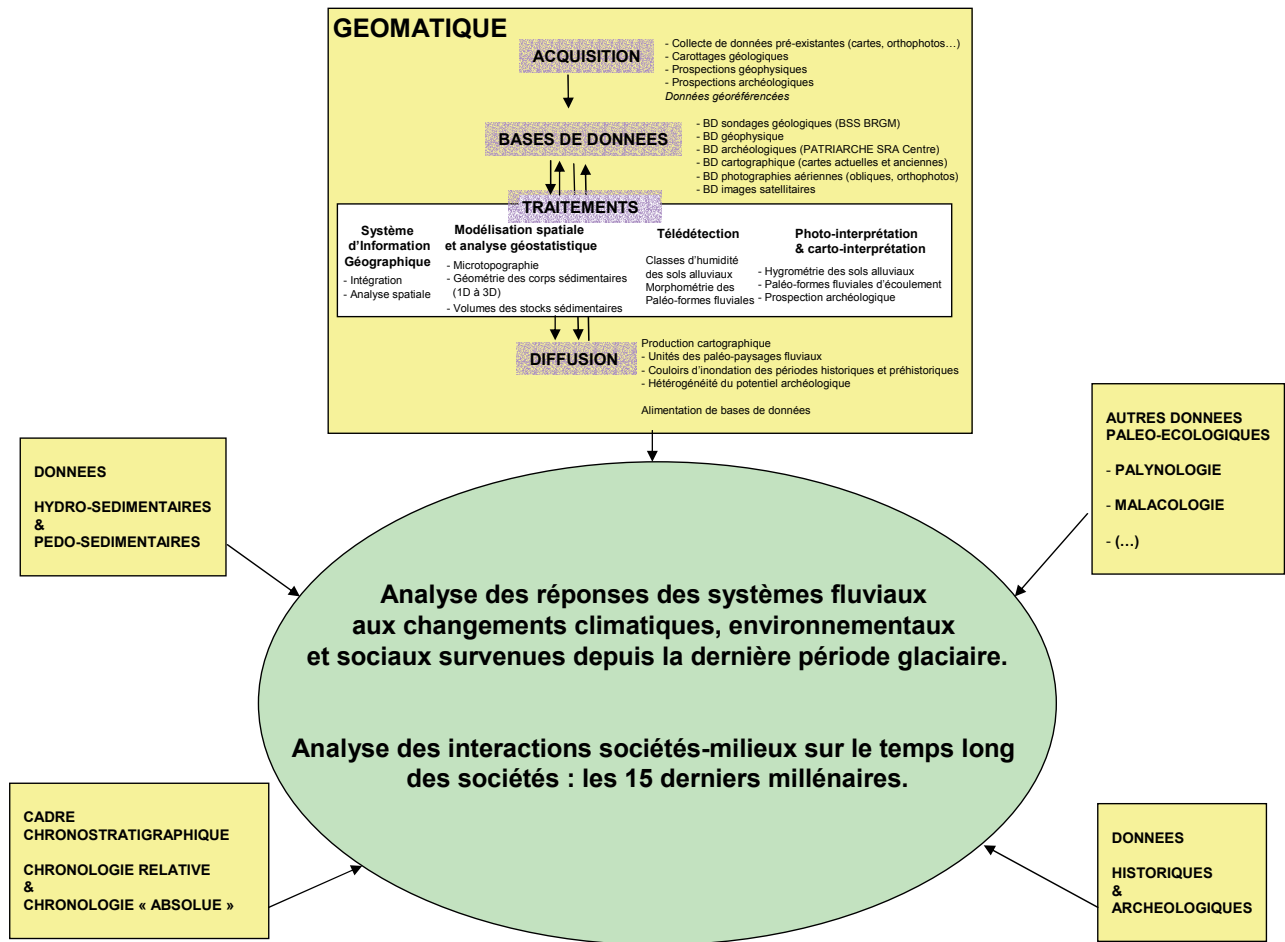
GEOMATIQUE

ACQUISITION

- Collecte de données pré-existantes (cartes, orthophotos…)
- Carottages géologiques
- Prospections géophysique
- Prospections archéologiques
Données géoréférencées

BASES DE DONNEES

- BD sondages géologiques (BSS BRGM)
- BD géophysique
- BD archéologiques (PATRIARCHE SRA Centre)
- BD cartographique (cartes actuelles et anciennes)
- BD photographies aériennes (obliques, orthophotos)
- BD images satellitaires

TRAITEMENTS

Système d'Information Géographique
- Intégration
- Analyse spatiale

Modélisation spatiale et analyse géostatistique
- Microtopographie
- Géométrie des corps sédimentaires (1D à 3D)
- Volumes des stocks sédimentaires

Télédétection
Classes d'humidité des sols alluviaux
Morphométrie des Paléo-formes fluviales

Photo-interprétation & carto-interprétation
- Hygrométrie des sols alluviaux
- Paléo-formes fluviales d'écoulement
- Prospection archéologique

DIFFUSION

Production cartographique
- Unités des paléo-paysages fluviaux
- Couloirs d'inondation des périodes historiques et préhistoriques
- Hétérogénéité du potentiel archéologique

Alimentation de bases de données

DONNEES

HYDRO-SEDIMENTAIRES
&
PEDO-SEDIMENTAIRES

AUTRES DONNEES PALEO-ECOLOGIQUES

- PALYNOLOGIE

- MALACOLOGIE

- (…)

Analyse des réponses des systèmes fluviaux aux changements climatiques, environnementaux et sociaux survenues depuis la dernière période glaciaire.

Analyse des interactions sociétés-milieux sur le temps long des sociétés : les 15 derniers millénaires.

CADRE CHRONOSTRATIGRAPHIQUE

CHRONOLOGIE RELATIVE
&
CHRONOLOGIE « ABSOLUE »

DONNEES

HISTORIQUES
&
ARCHEOLOGIQUES